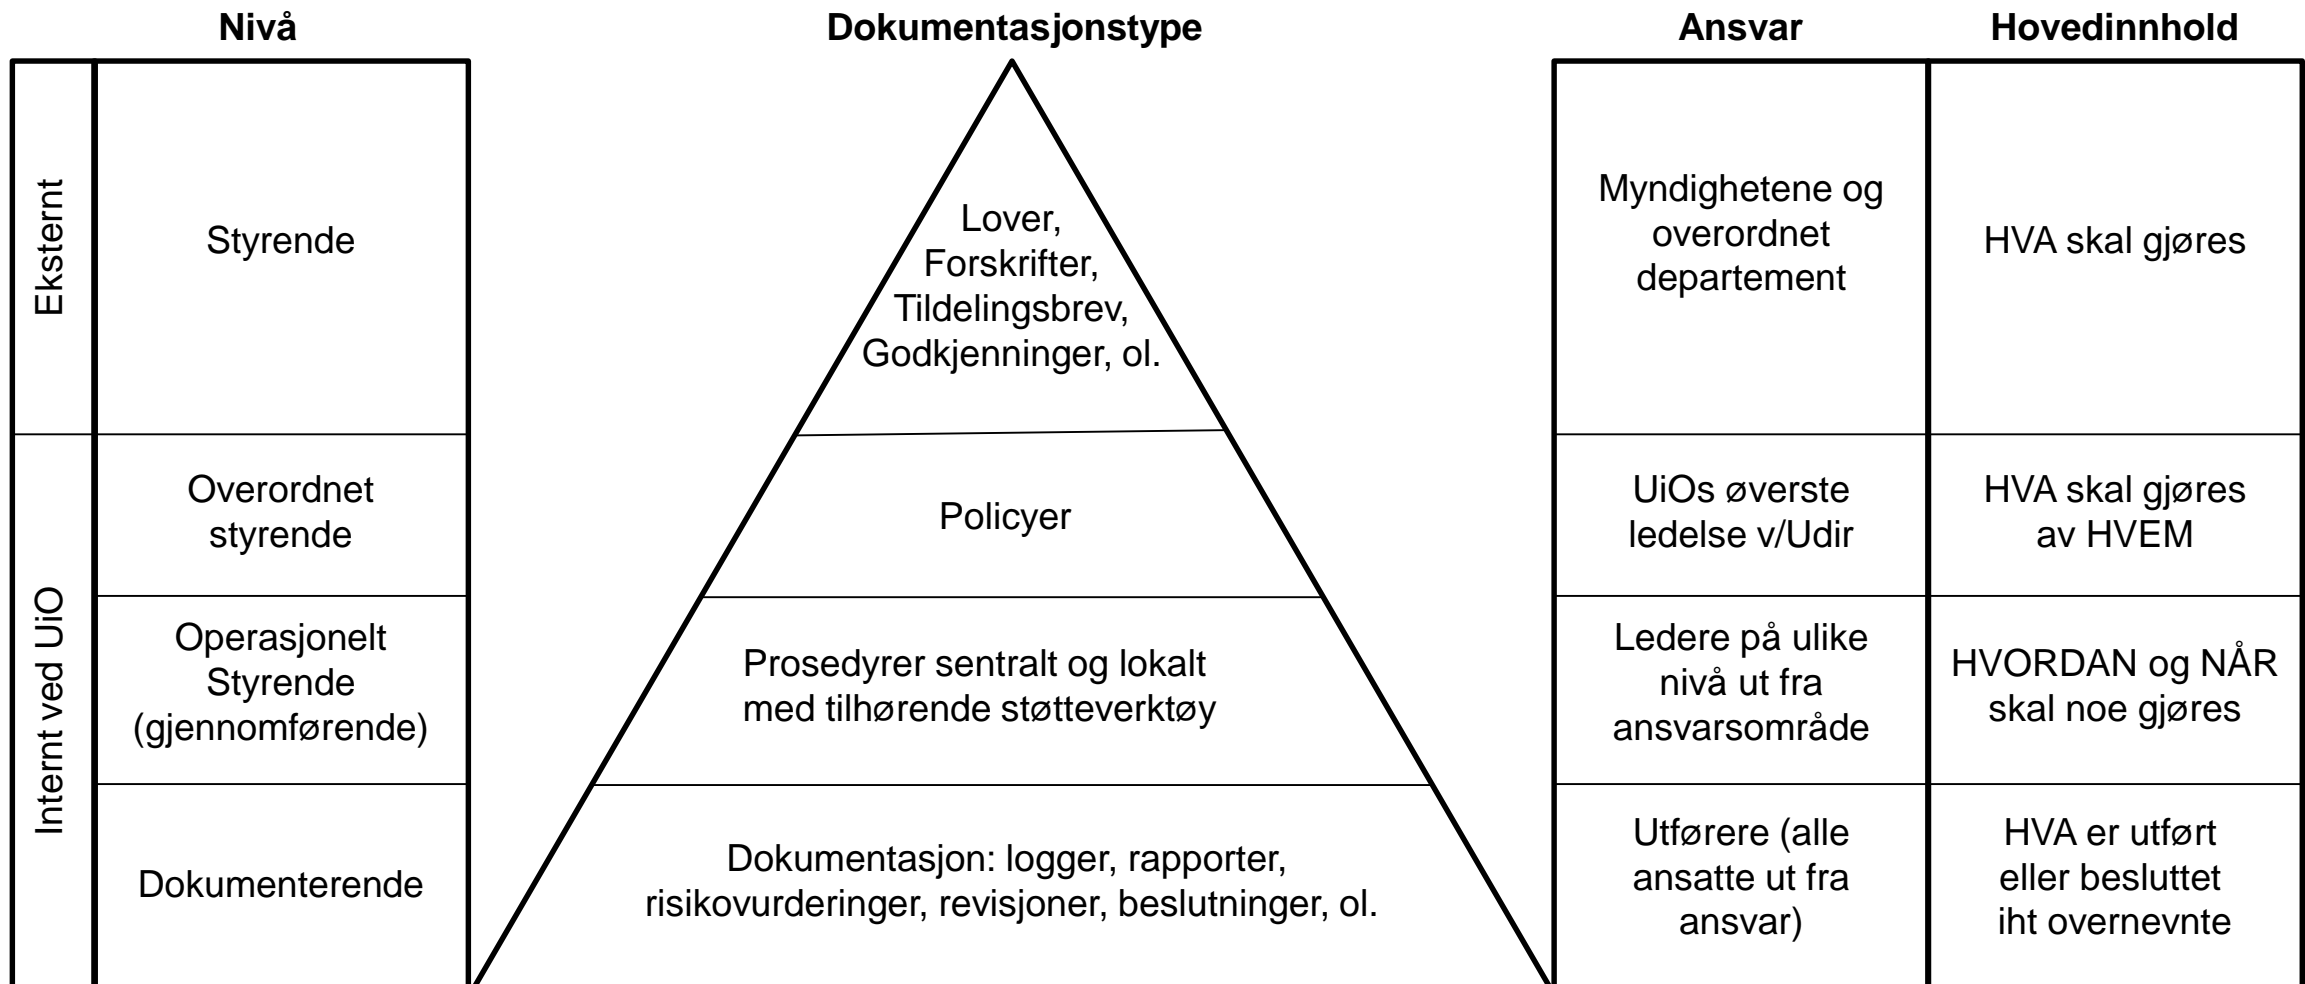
Nivå

Eksternt

Styrende

Internt ved UiO

Overordnet styrende

Operasjonelt Styrende (gjennomførende)

Dokumenterende

Dokumentasjonstype

Lover, Forskrifter, Tildelingsbrev, Godkjenninger, ol.

Policyer

Prosedyrer sentralt og lokalt med tilhørende støtteverktøy

Dokumentasjon: logger, rapporter, risikovurderinger, revisjoner, beslutninger, ol.

| Ansvar | Hovedinnhold |
|---|---|
| Myndighetene og overordnet departement | HVA skal gjøres |
| UiOs øverste ledelse v/Udir | HVA skal gjøres av HVEM |
| Ledere på ulike nivå ut fra ansvarsområde | HVORDAN og NÅR skal noe gjøres |
| Utførere (alle ansatte ut fra ansvar) | HVA er utført eller besluttet iht overnevnte |